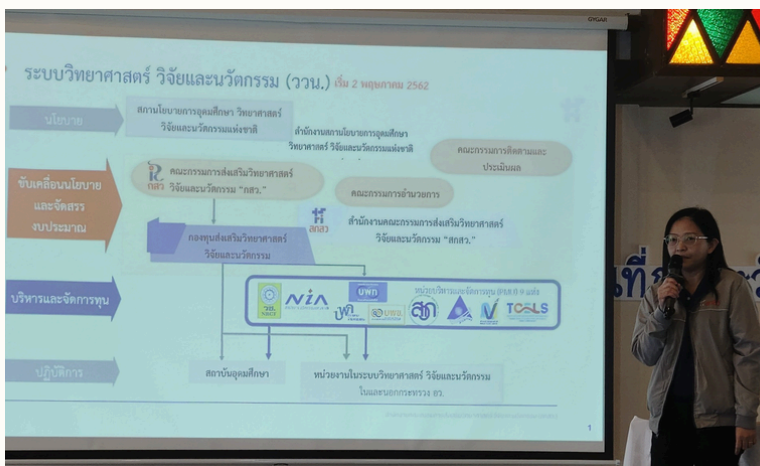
OYGAR

ระบบวิทยาศาสตร์ วิจัยและนวัตกรรม (ววน.) เริ่ม 2 พฤษภาคม 2562

นโยบาย

สภานโยบายการอุดมศึกษา วิทยาศาสตร์ วิจัยและนวัตกรรมแห่งชาติ

สำนักงานสภานโยบายการอุดมศึกษา วิทยาศาสตร์ วิจัยและนวัตกรรมแห่งชาติ

คณะกรรมการติดตามและประเมินผล

ขับเคลื่อนนโยบายและจัดสรรงบประมาณ

กสว. คณะกรรมการส่งเสริมวิทยาศาสตร์ วิจัยและนวัตกรรม "กสว."

คณะกรรมการอำนวยการ

สกสว สำนักงานคณะกรรมการส่งเสริมวิทยาศาสตร์ วิจัยและนวัตกรรม "สกสว."

กองทุนส่งเสริมวิทยาศาสตร์ วิจัยและนวัตกรรม

บริหารและจัดการทุน

หน่วยบริหารและจัดการทุน (PMU) 7 แห่ง

NIA บพข บพท สวก TCELS

ปฏิบัติการ

สถาบันอุดมศึกษา

หน่วยงานในระบบวิทยาศาสตร์ วิจัยและนวัตกรรม ในและนอกกระทรวง อว.

1

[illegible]